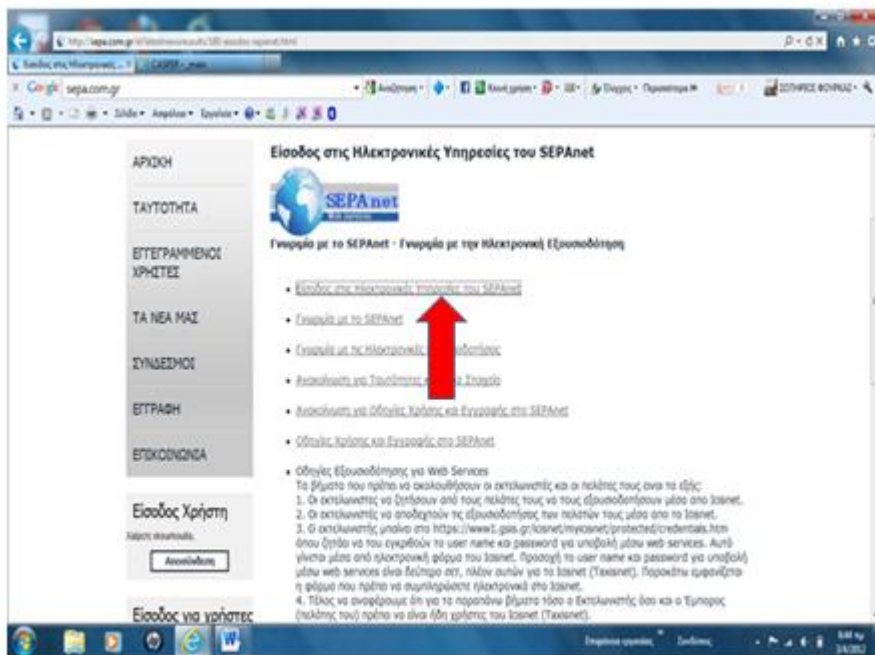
http://sepa.com.gr/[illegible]

Είσοδος στις Ηλεκτρονικ... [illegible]

Google sepa.com.gr

ΑΡΧΙΚΗ

ΤΑΥΤΟΤΗΤΑ

ΕΓΓΕΓΡΑΜΜΕΝΟΙ ΧΡΗΣΤΕΣ

ΤΑ ΝΕΑ ΜΑΣ

ΣΥΝΔΕΣΜΟΙ

ΕΓΓΡΑΦΗ

ΕΠΙΚΟΙΝΩΝΙΑ

Είσοδος Χρήστη

Αποσύνδεση

Είσοδος για χρήστες

Είσοδος στις Ηλεκτρονικές Υπηρεσίες του SEPAnet

SEPAnet

Γνωριμία με το SEPAnet - Γνωριμία με την Ηλεκτρονική Εξουσιοδότηση

• Είσοδος στις Ηλεκτρονικές Υπηρεσίες του SEPAnet

• Γνωριμία με το SEPAnet

• Γνωριμία με τις Ηλεκτρονικές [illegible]

• Ανακοίνωση για Ταυτότητες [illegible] Στοιχεία

• Ανακοίνωση για Οδηγίες Χρήσης και Εγγραφής στο SEPAnet

• Οδηγίες Χρήσης και Εγγραφής στο SEPAnet

• Οδηγίες Εξουσιοδότησης για Web Services
Τα βήματα που πρέπει να ακολουθήσουν οι εκτελωνιστές και οι πελάτες τους είναι τα εξής:
1. Οι εκτελωνιστές να ζητήσουν από τους πελάτες τους να τους εξουσιοδοτήσουν μέσω του Icisnet.
2. Οι εκτελωνιστές να αποδεχτούν τις εξουσιοδοτήσεις των πελατών τους μέσω του Icisnet.
3. Ο εκτελωνιστής μπαίνει στο https://www1.gsis.gr/icisnet/myicisnet/protected/credentials.htm όπου ζητάει να του εγκριθούν το user name και password για υποβολή μέσω web services. Αυτό γίνεται μέσω από ηλεκτρονική φόρμα του Icisnet. Προσοχή το user name και password για υποβολή μέσω web services είναι δεύτερο σετ, πλέον αυτών για το Icisnet (Taxisnet). Παρακάτω εμφανίζεται η φόρμα που πρέπει να συμπληρώσετε ηλεκτρονικά στο Icisnet.
4. Τέλος να αναφέρουμε ότι για τα παραπάνω βήματα τόσο ο Εκτελωνιστής όσο και ο Έμπορος (πελάτης του) πρέπει να είναι ήδη χρήστες του Icisnet (Taxisnet).